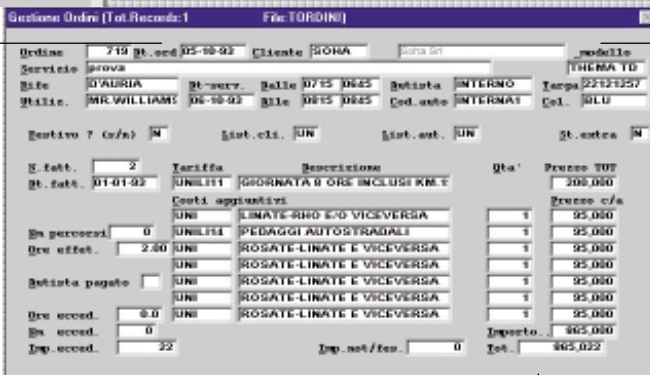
Gestione Ordini (Tot.Records:1 File:TORDINI)

Ordine 719 Dt.ord 05-10-93 Cliente SOHA Soha Srl _modello
Servizio prova THEMA TD
Rife D'AURIA Dt-serv. Dalle 0715 0645 Autista INTERNO Targa 22121257
Utiliz. MR.WILLIAMS 06-10-93 Alle 0815 0845 Cod.auto INTERNA1 Col. BLU

Festivo ? (s/n) N List.cli. UN List.aut. UN St.extra N

N.fatt. 2 Tariffa Descrizione Qta' Prezzo TOT
Dt.fatt. 01-01-92 UNILI11 GIORNATA 8 ORE INCLUSI KM.1 200,000
Costi aggiuntivi Prezzo c/a
UNI LINATE-RHO E/O VICEVERSA 1 95,000
Km percorsi 0 UNILI14 PEDAGGI AUTOSTRADALI 1 95,000
Ore effet. 2.00 UNI ROSATE-LINATE E VICEVERSA 1 95,000
UNI ROSATE-LINATE E VICEVERSA 1 95,000
Autista pagato UNI ROSATE-LINATE E VICEVERSA 1 95,000
UNI ROSATE-LINATE E VICEVERSA 1 95,000
Ore acced. 0.0 UNI ROSATE-LINATE E VICEVERSA 1 95,000
Km. acced. 0 Imposto. 865,000
Imp.acced. 22 Imp.aut/fax. 0 Tot. 865,022